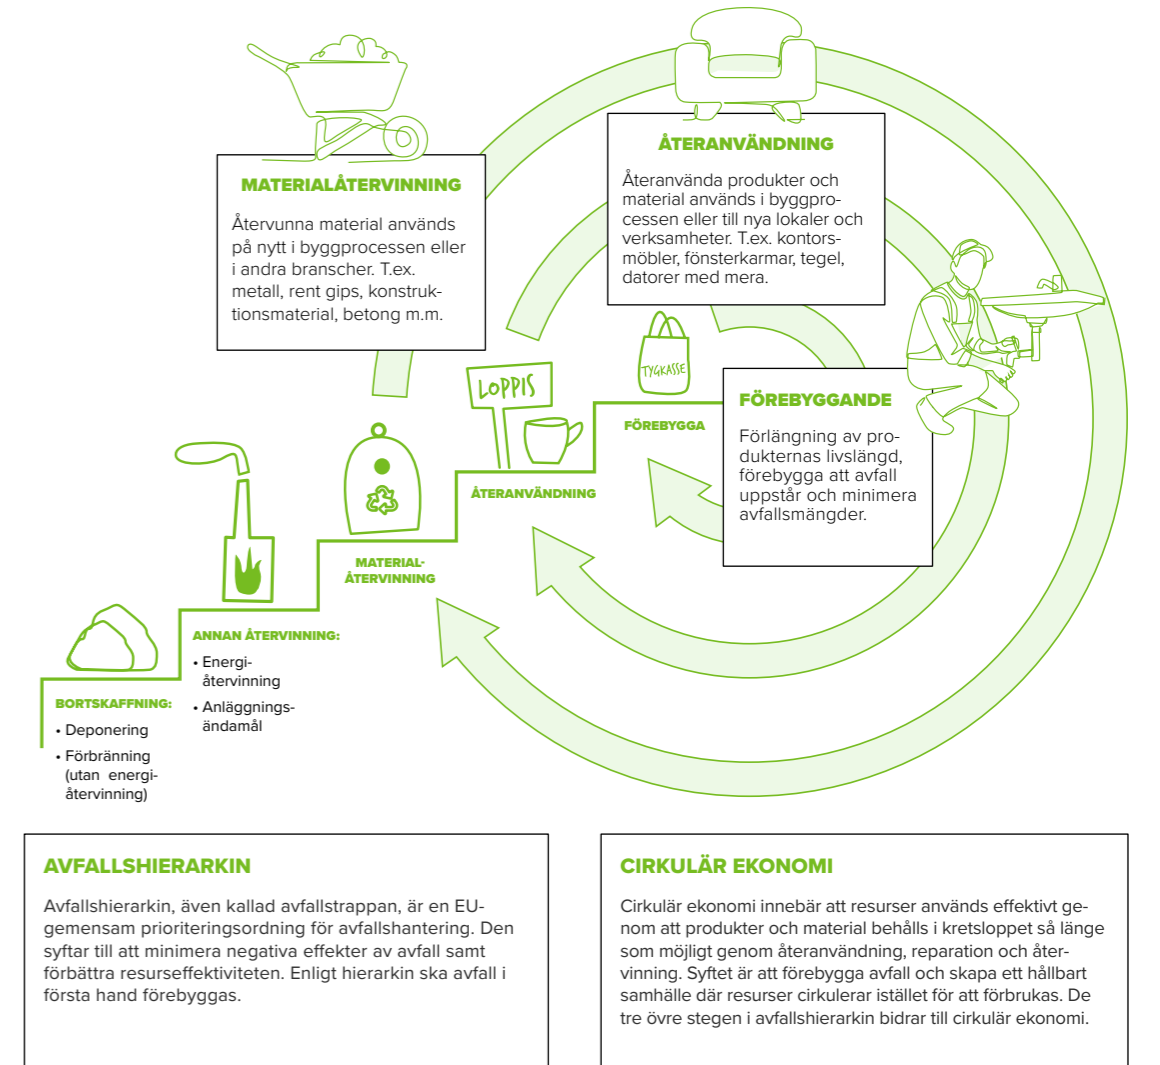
ÅTERANVÄNDNING

Återanvända produkter och material används i byggprocessen eller till nya lokaler och verksamheter. T.ex. kontorsmöbler, fönsterkarmar, tegel, datorer med mera.

MATERIALÅTERVINNING

Återvunna material används på nytt i byggprocessen eller i andra branscher. T.ex. metall, rent gips, konstruktionsmaterial, betong m.m.

FÖREBYGGANDE

Förlängning av produkternas livslängd, förebygga att avfall uppstår och minimera avfallsmängder.

LOPPIS

TYGKASSE

FÖREBYGGA

ÅTERANVÄNDNING

MATERIALÅTERVINNING

ANNAN ÅTERVINNING:
• Energiåtervinning
• Anläggningsändamål

BORTSKAFFNING:
• Deponering
• Förbränning (utan energiåtervinning)

AVFALLSHIERARKIN

Avfallshierarkin, även kallad avfallstrappan, är en EU-gemensam prioriteringsordning för avfallshantering. Den syftar till att minimera negativa effekter av avfall samt förbättra resurseffektiviteten. Enligt hierarkin ska avfall i första hand förebyggas.

CIRKULÄR EKONOMI

Cirkulär ekonomi innebär att resurser används effektivt genom att produkter och material behålls i kretsloppet så länge som möjligt genom återanvändning, reparation och återvinning. Syftet är att förebygga avfall och skapa ett hållbart samhälle där resurser cirkulerar istället för att förbrukas. De tre övre stegen i avfallshierarkin bidrar till cirkulär ekonomi.